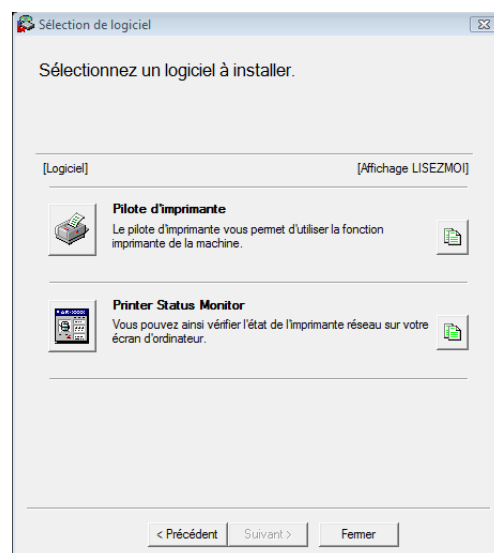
Sélection de logiciel

Sélectionnez un logiciel à installer.

[Logiciel]

[Affichage LISEZMOI]

Pilote d'imprimante
Le pilote d'imprimante vous permet d'utiliser la fonction imprimante de la machine.

Printer Status Monitor
Vous pouvez ainsi vérifier l'état de l'imprimante réseau sur votre écran d'ordinateur.

< Précédent | Suivant > | Fermer